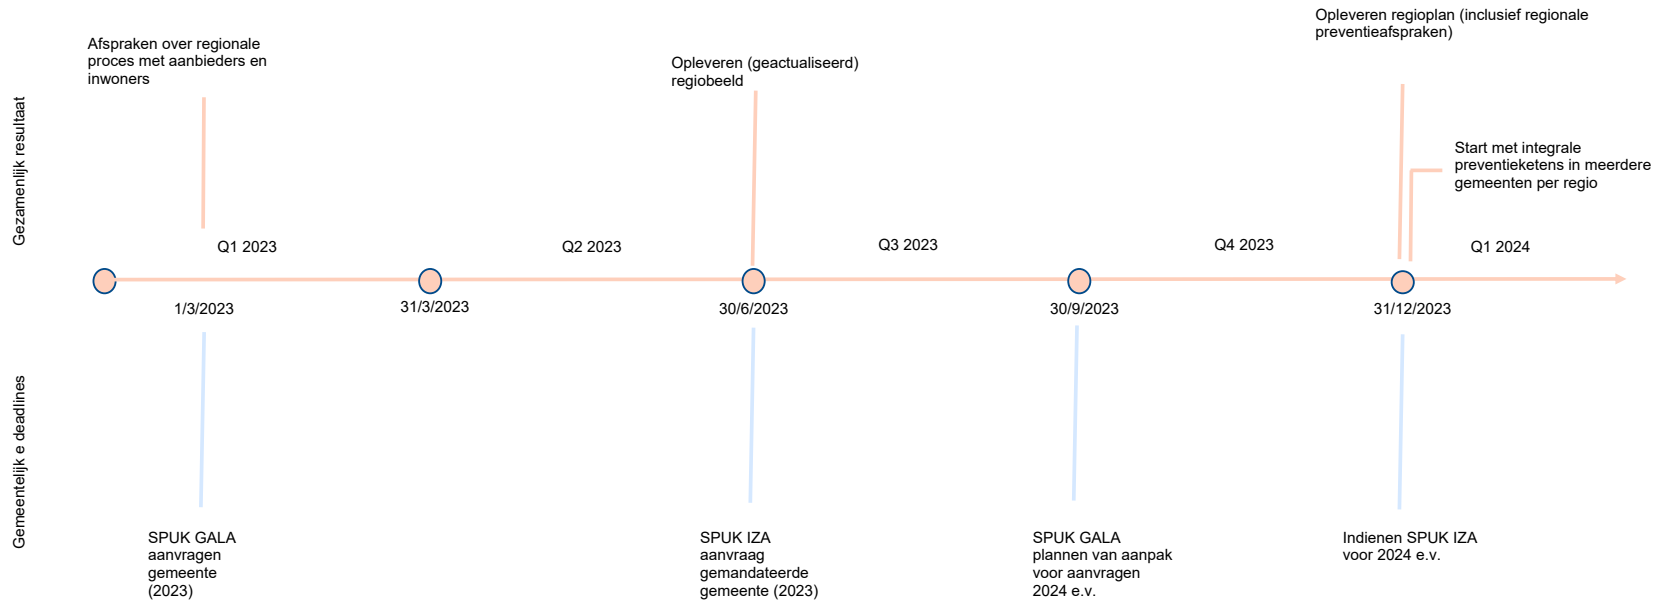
Gezamenlijk resultaat

Afspraken over regionale proces met aanbieders en inwoners

Opleveren (geactualiseerd) regiobeeld

Opleveren regioplan (inclusief regionale preventieafspraken)

Start met integrale preventieketens in meerdere gemeenten per regio

Q1 2023

Q2 2023

Q3 2023

Q4 2023

Q1 2024

1/3/2023

31/3/2023

30/6/2023

30/9/2023

31/12/2023

Gemeentelijk e deadlines

SPUK GALA aanvragen gemeente (2023)

SPUK IZA aanvraag gemandateerde gemeente (2023)

SPUK GALA plannen van aanpak voor aanvragen 2024 e.v.

Indienen SPUK IZA voor 2024 e.v.